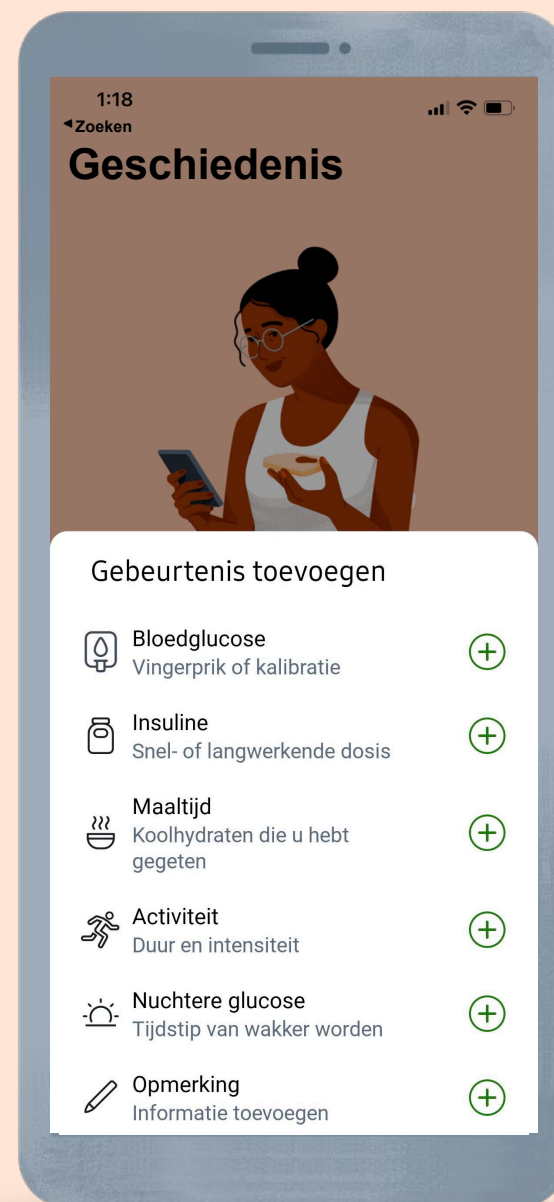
1:18
◂Zoeken
Geschiedenis

Gebeurtenis toevoegen

Bloedglucose
Vingerprik of kalibratie

Insuline
Snel- of langwerkende dosis

Maaltijd
Koolhydraten die u hebt gegeten

Activiteit
Duur en intensiteit

Nuchtere glucose
Tijdstip van wakker worden

Opmerking
Informatie toevoegen